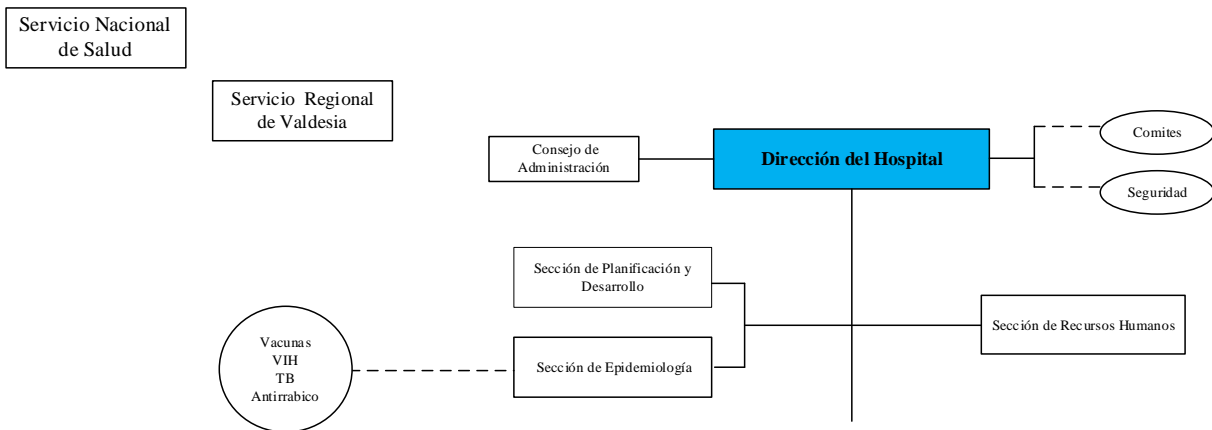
Servicio Nacional de Salud

Servicio Regional de Valdesia

Consejo de Administración

Dirección del Hospital

Comites

Seguridad

Sección de Planificación y Desarrollo

Sección de Recursos Humanos

Vacunas
VIH
TB
Antirrabico

Sección de Epidemiología